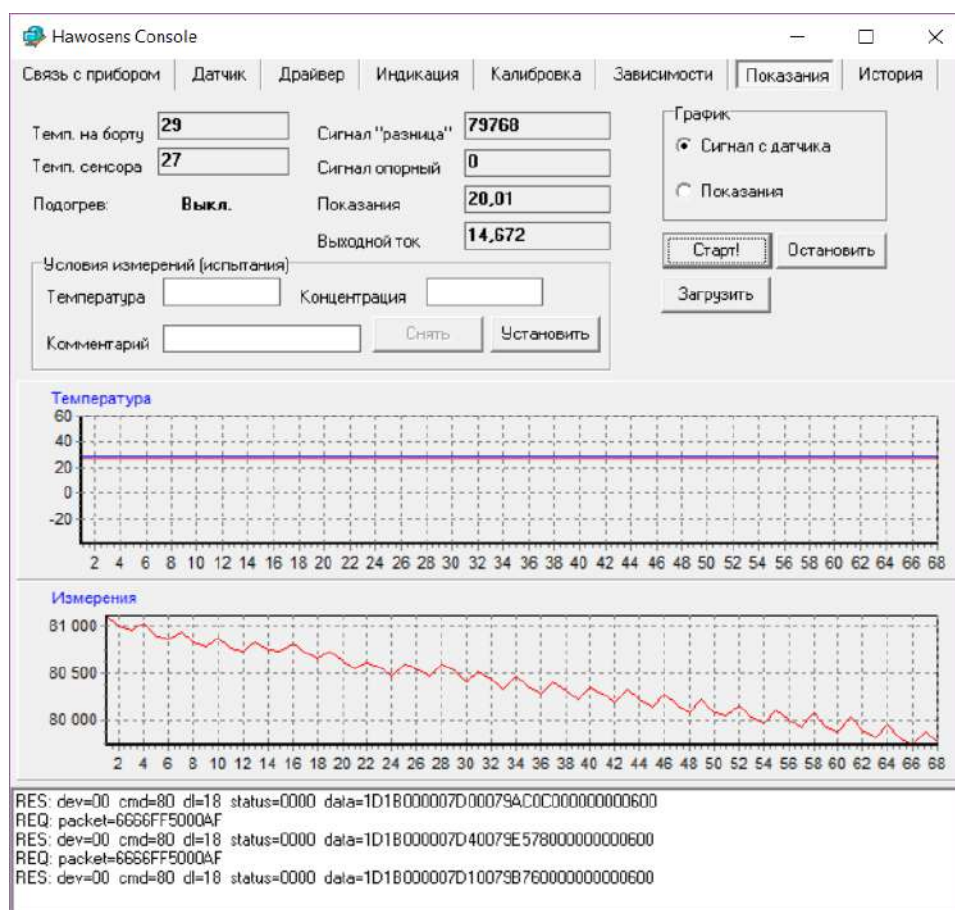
Hawosens Console

Связь с прибором | Датчик | Драйвер | Индикация | Калибровка | Зависимости | Показания | История

Темп. на борту 29
Темп. сенсора 27
Подогрев: Выкл.

Сигнал "разница" 79760
Сигнал опорный 0
Показания 20,01
Выходной ток 14,672

График
Сигнал с датчика
Показания

Старт! Остановить
Загрузить

Условия измерений (испытания)
Температура
Концентрация
Комментарий
Снять
Установить

Температура
60
40
20
0
-20
2 4 6 8 10 12 14 16 18 20 22 24 26 28 30 32 34 36 38 40 42 44 46 48 50 52 54 56 58 60 62 64 66 68

Измерения
81 000
80 500
80 000
2 4 6 8 10 12 14 16 18 20 22 24 26 28 30 32 34 36 38 40 42 44 46 48 50 52 54 56 58 60 62 64 66 68

RES: dev=00 cmd=80 dl=18 status=0000 data=1D1B000007D00079AC0C000000000600
REQ: packet=6666FF5000AF
RES: dev=00 cmd=80 dl=18 status=0000 data=1D1B000007D40079E578000000000600
REQ: packet=6666FF5000AF
RES: dev=00 cmd=80 dl=18 status=0000 data=1D1B000007D10079B760000000000600